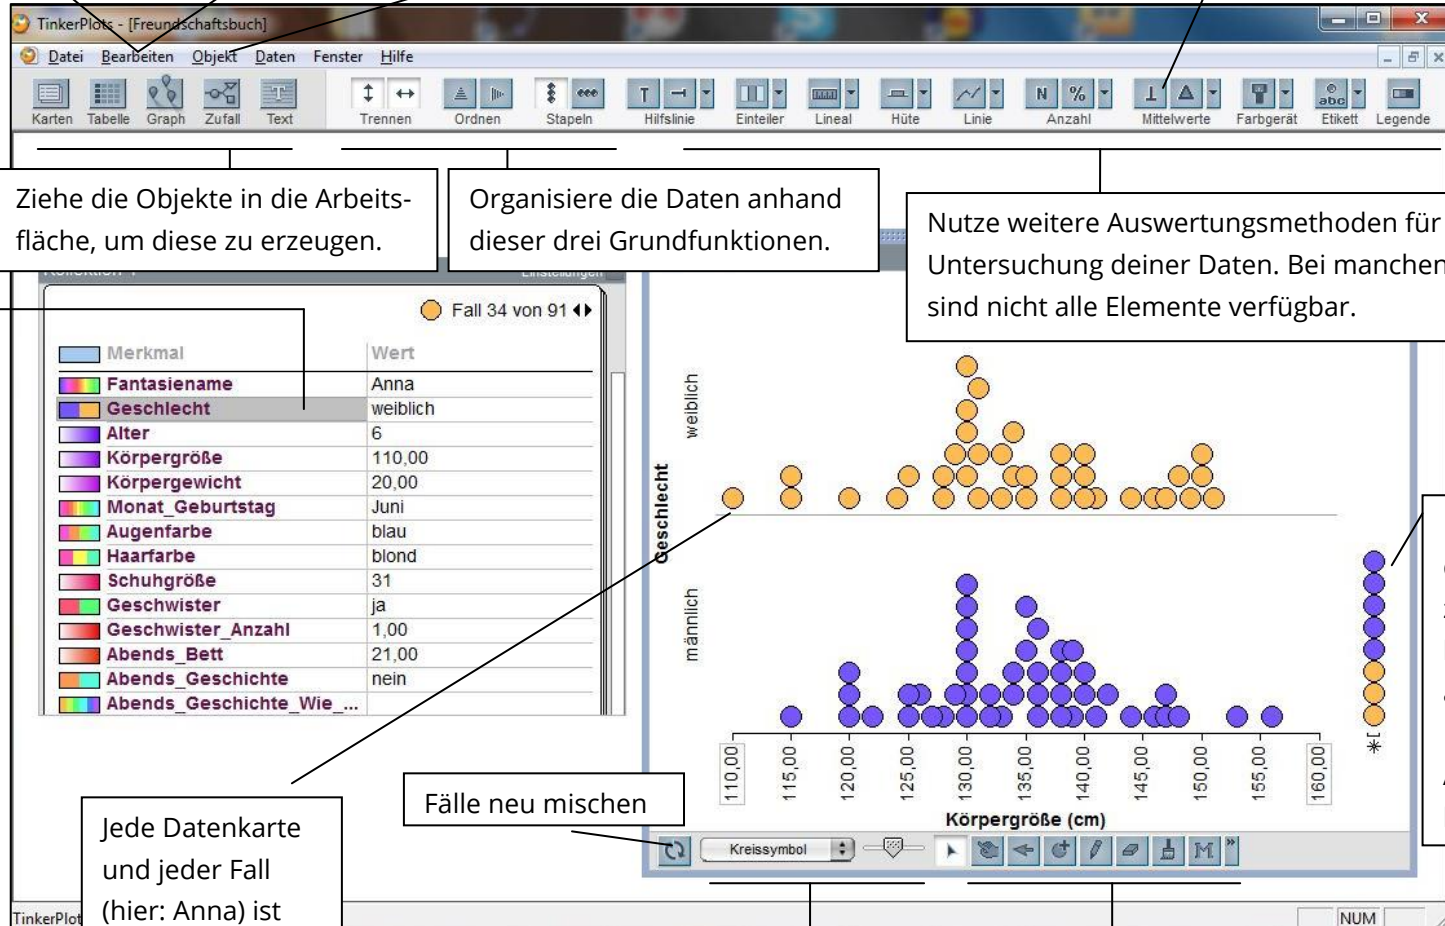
TinkerPlots - [Freundschaftsbuch]

Datei Bearbeiten Objekt Daten Fenster Hilfe

Karten Tabelle Graph Zufall Text Trennen Ordnen Stapeln Hilfslinie Einteiler Lineal Hüte Linie Anzahl Mittelwerte Farbgerät Etikett Legende

Ziehe die Objekte in die Arbeitsfläche, um diese zu erzeugen.

Organisiere die Daten anhand dieser drei Grundfunktionen.

Nutze weitere Auswertungsmethoden für Untersuchung deiner Daten. Bei manchen sind nicht alle Elemente verfügbar.

Fall 34 von 91

| Merkmal | Wert |
|---|---|
| Fantasiename | Anna |
| Geschlecht | weiblich |
| Alter | 6 |
| Körpergröße | 110,00 |
| Körpergewicht | 20,00 |
| Monat_Geburtstag | Juni |
| Augenfarbe | blau |
| Haarfarbe | blond |
| Schuhgröße | 31 |
| Geschwister | ja |
| Geschwister_Anzahl | 1,00 |
| Abends_Bett | 21,00 |
| Abends_Geschichte | nein |
| Abends_Geschichte_Wie_... | |

Geschlecht

weiblich

männlich

110,00 115,00 120,00 125,00 130,00 135,00 140,00 145,00 150,00 155,00 160,00

Körpergröße (cm)

[*]

Fälle neu mischen

Kreissymbol

Jede Datenkarte und jeder Fall (hier: Anna) ist

TinkerPlot

NUM